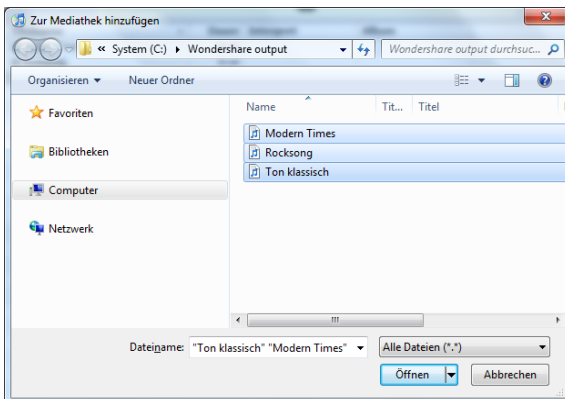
Zur Mediathek hinzufügen

« System (C:) ▸ Wondershare output

Wondershare output durchsuc...

Organisieren ▾ Neuer Ordner

Favoriten

Bibliotheken

Computer

Netzwerk

| Name | Tit... | Titel |
|---|---|---|
| Modern Times | | |
| Rocksong | | |
| Ton klassisch | | |

Dateiname: "Ton klassisch" "Modern Times"

Alle Dateien (*.*)

Öffnen

Abbrechen